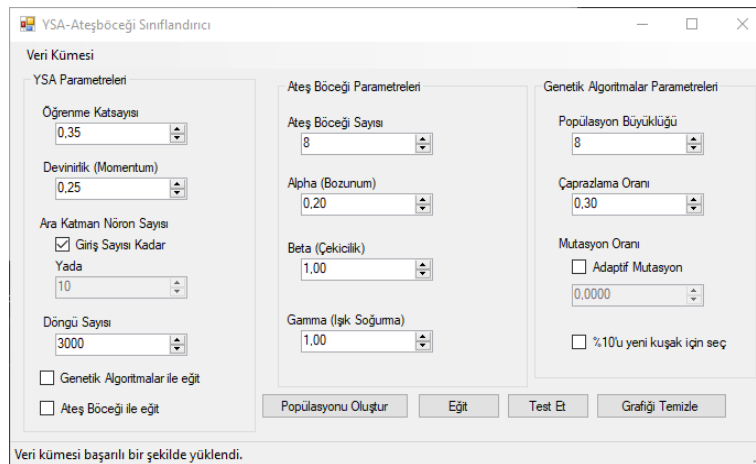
YSA-Ateşböceği Sınıflandırıcı

Veri Kümesi

YSA Parametreleri

Öğrenme Katsayısı
0,35

Devinirlik (Momentum)
0,25

Ara Katman Nöron Sayısı
Giriş Sayısı Kadar
Yada
10

Döngü Sayısı
3000

Genetik Algoritmalar ile eğit

Ateş Böceği ile eğit

Ateş Böceği Parametreleri

Ateş Böceği Sayısı
8

Alpha (Bozunum)
0,20

Beta (Çekicilik)
1,00

Gamma (Işık Soğurma)
1,00

Genetik Algoritmalar Parametreleri

Popülasyon Büyüklüğü
8

Çaprazlama Oranı
0,30

Mutasyon Oranı
Adaptif Mutasyon
0,0000

%10'u yeni kuşak için seç

Popülasyonu Oluştur

Eğit

Test Et

Grafiği Temizle

Veri kümesi başarılı bir şekilde yüklendi.